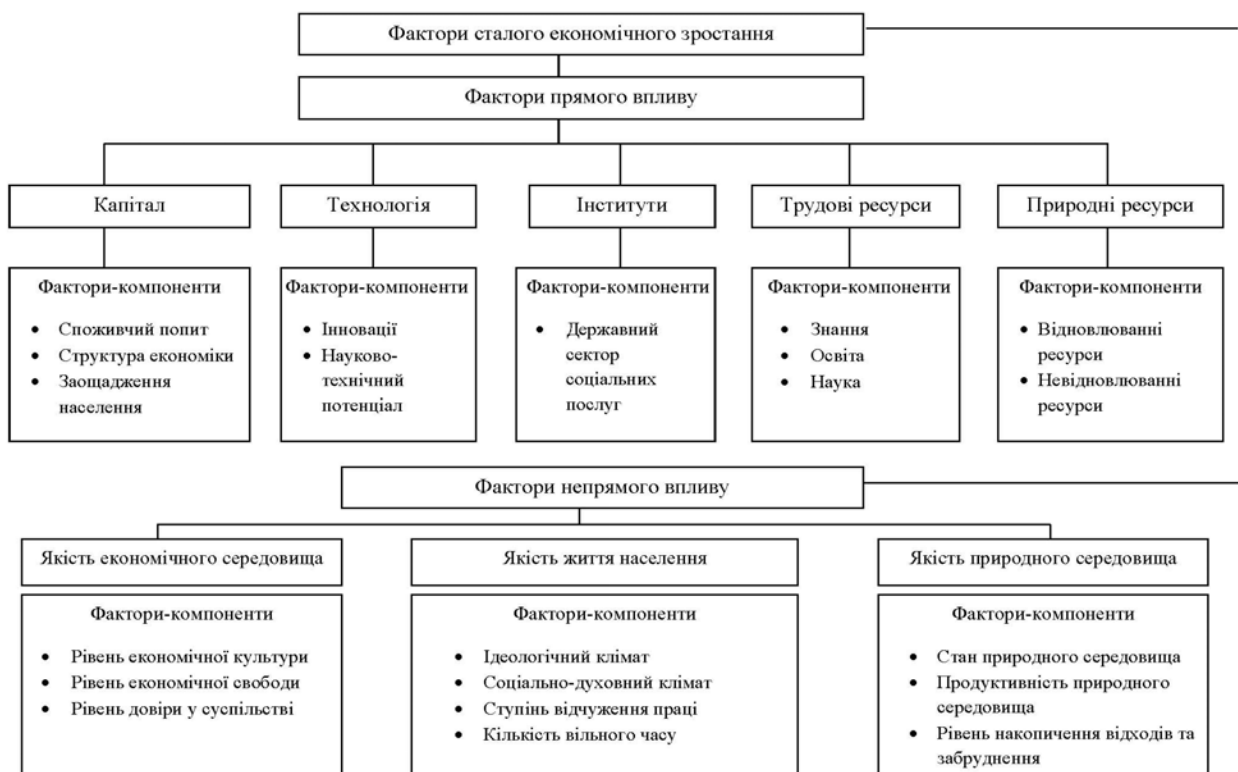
Фактори сталого економічного зростання

Фактори прямого впливу

Капітал

Фактори-компоненти
- Споживчий попит
- Структура економіки
- Заощадження населення

Технологія

Фактори-компоненти
- Інновації
- Науково-технічний потенціал

Інститути

Фактори-компоненти
- Державний сектор соціальних послуг

Трудові ресурси

Фактори-компоненти
- Знання
- Освіта
- Наука

Природні ресурси

Фактори-компоненти
- Відновлюванні ресурси
- Невідновлюванні ресурси

Фактори непрямого впливу

Якість економічного середовища

Фактори-компоненти
- Рівень економічної культури
- Рівень економічної свободи
- Рівень довіри у суспільстві

Якість життя населення

Фактори-компоненти
- Ідеологічний клімат
- Соціально-духовний клімат
- Ступінь відчуження праці
- Кількість вільного часу

Якість природного середовища

Фактори-компоненти
- Стан природного середовища
- Продуктивність природного середовища
- Рівень накопичення відходів та забруднення